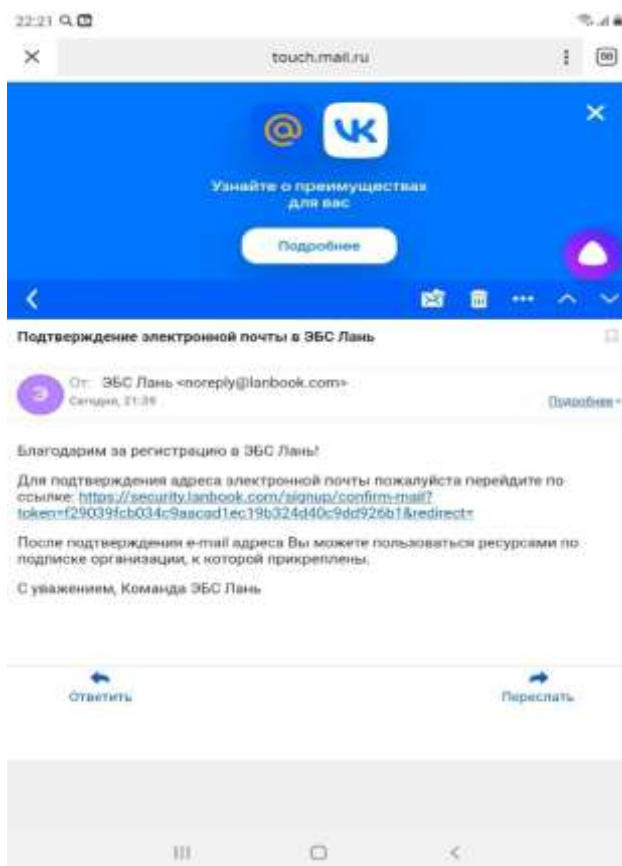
22:21

touch.mail.ru

@ VK

Узнайте о преимуществах для вас

Подробнее

Подтверждение электронной почты в ЭБС Лань

Э От: ЭБС Лань <noreply@lanbook.com>
Сегодня, 21:39

Подробнее

Благодарим за регистрацию в ЭБС Лань!

Для подтверждения адреса электронной почты пожалуйста перейдите по ссылке: https://security.lanbook.com/signup/confirm-mail?token=f29039fcb034c9aacad1ec19b324d40c9dd926b1&redirect=

После подтверждения e-mail адреса Вы можете пользоваться ресурсами по подписке организации, к которой прикреплены.

С уважением, Команда ЭБС Лань

Ответить

Переслать